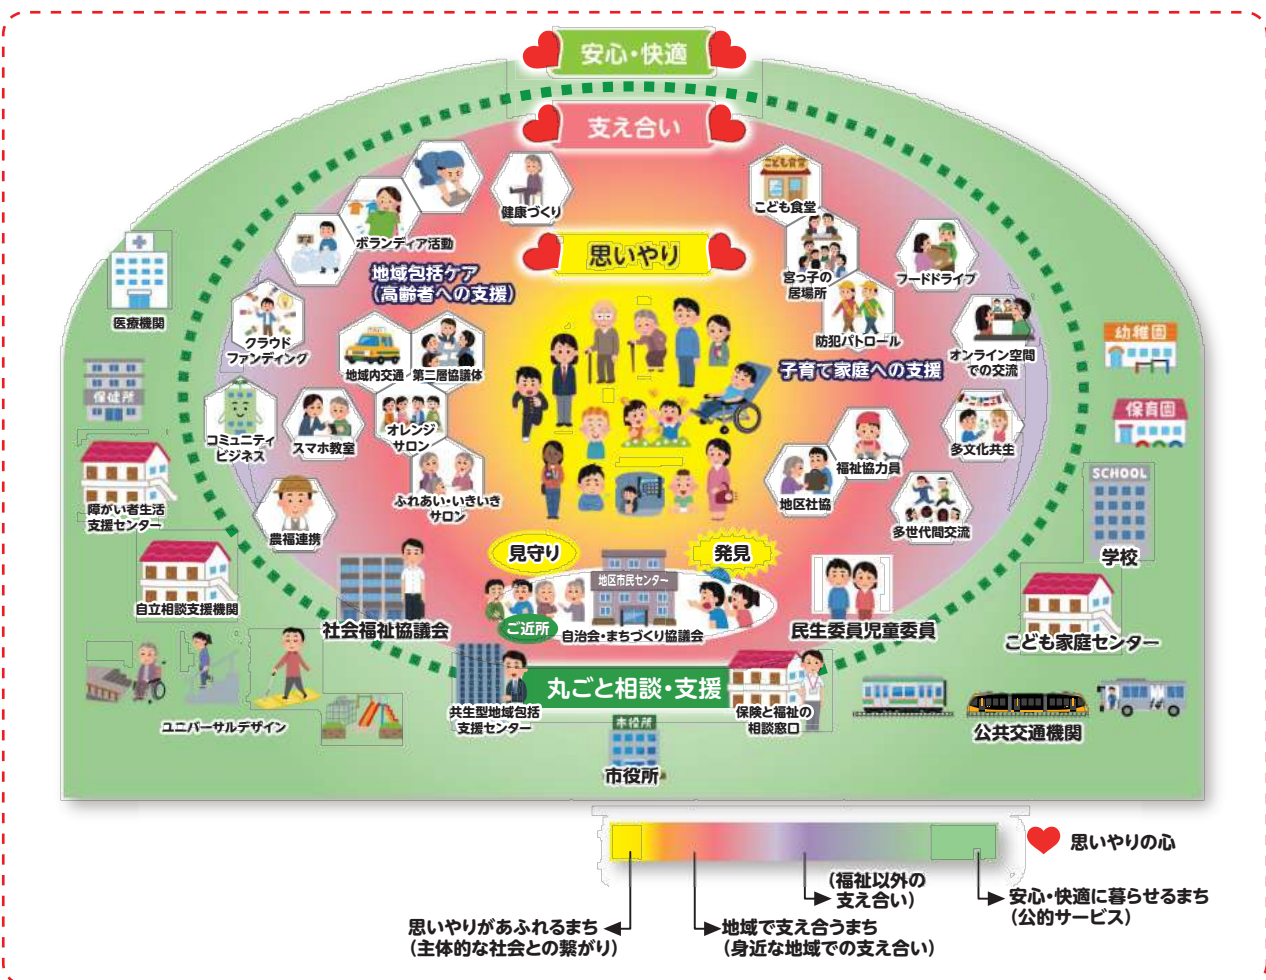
安心・快適

支え合い

思いやり

健康づくり

ボランティア活動

地域包括ケア
(高齢者への支援)

医療機関

クラウド
ファンディング

地域内交通

第二層協議体

保健所

コミュニティ
ビジネス

スマホ教室

オレンジ
サロン

障がい者生活
支援センター

ふれあい・いきいき
サロン

農福連携

自立相談支援機関

社会福祉協議会

見守り

地区市民センター

発見

ご近所

自治会・まちづくり協議会

ユニバーサルデザイン

共生型地域包括
支援センター

丸ごと相談・支援

市役所

市役所

保険と福祉の
相談窓口

こども食堂

こども食堂

宮っ子の
居場所

フードドライブ

防犯パトロール

オンライン空間
での交流

幼稚園

子育て家庭への支援

保育園

多文化共生

福祉協力員

地区社協

多世代間交流

SCHOOL

学校

民生委員児童委員

こども家庭センター

公共交通機関

思いやりの心

(福祉以外の
支え合い)

安心・快適に暮らせるまち
(公的サービス)

思いやりがあふれるまち
(主体的な社会との繋がり)

地域で支え合うまち
(身近な地域での支え合い)